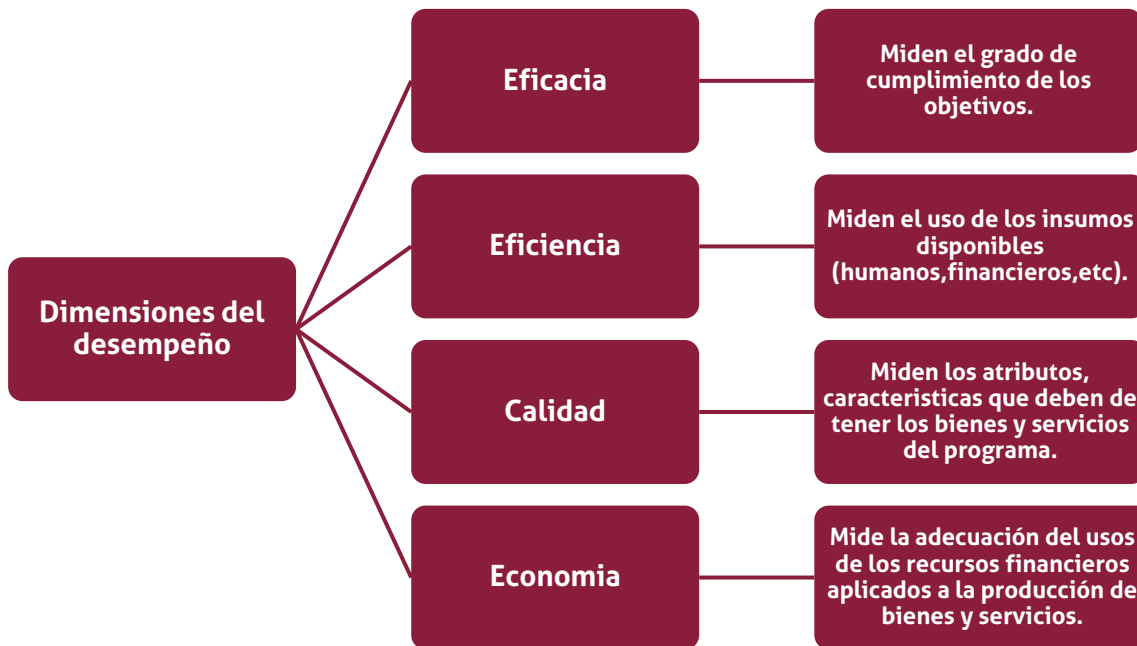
Dimensiones del desempeño

Eficacia

Miden el grado de cumplimiento de los objetivos.

Eficiencia

Miden el uso de los insumos disponibles (humanos,financieros,etc).

Calidad

Miden los atributos, caracteristicas que deben de tener los bienes y servicios del programa.

Economia

Mide la adecuación del usos de los recursos financieros aplicados a la producción de bienes y servicios.